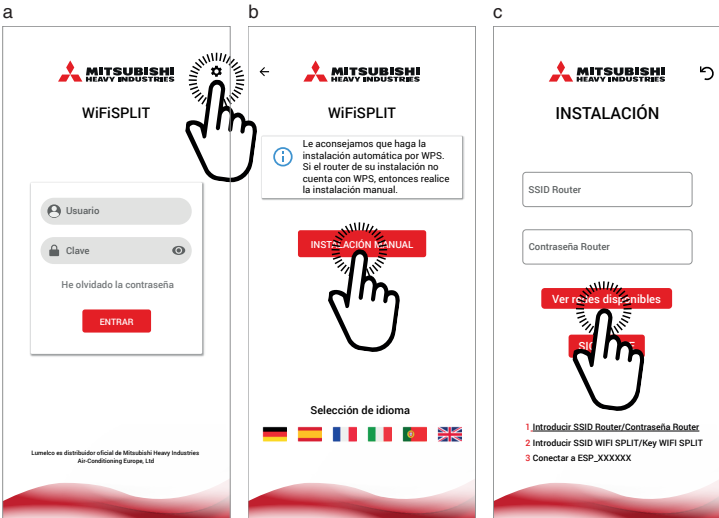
a

MITSUBISHI HEAVY INDUSTRIES

WiFiSPLIT

Usuario

Clave

He olvidado la contraseña

ENTRAR

Lumelco es distribuidor oficial de Mitsubishi Heavy Industries Air-Conditioning Europe, Ltd

b

MITSUBISHI HEAVY INDUSTRIES

WiFiSPLIT

Le aconsejamos que haga la instalación automática por WPS. Si el router de su instalación no cuenta con WPS, entonces realice la instalación manual.

INSTALACIÓN MANUAL

Selección de idioma

c

MITSUBISHI HEAVY INDUSTRIES

INSTALACIÓN

SSID Router

Contraseña Router

Ver redes disponibles

SI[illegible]E

1 Introducir SSID Router/Contraseña Router
2 Introducir SSID WIFI SPLIT/Key WIFI SPLIT
3 Conectar a ESP_XXXXXX